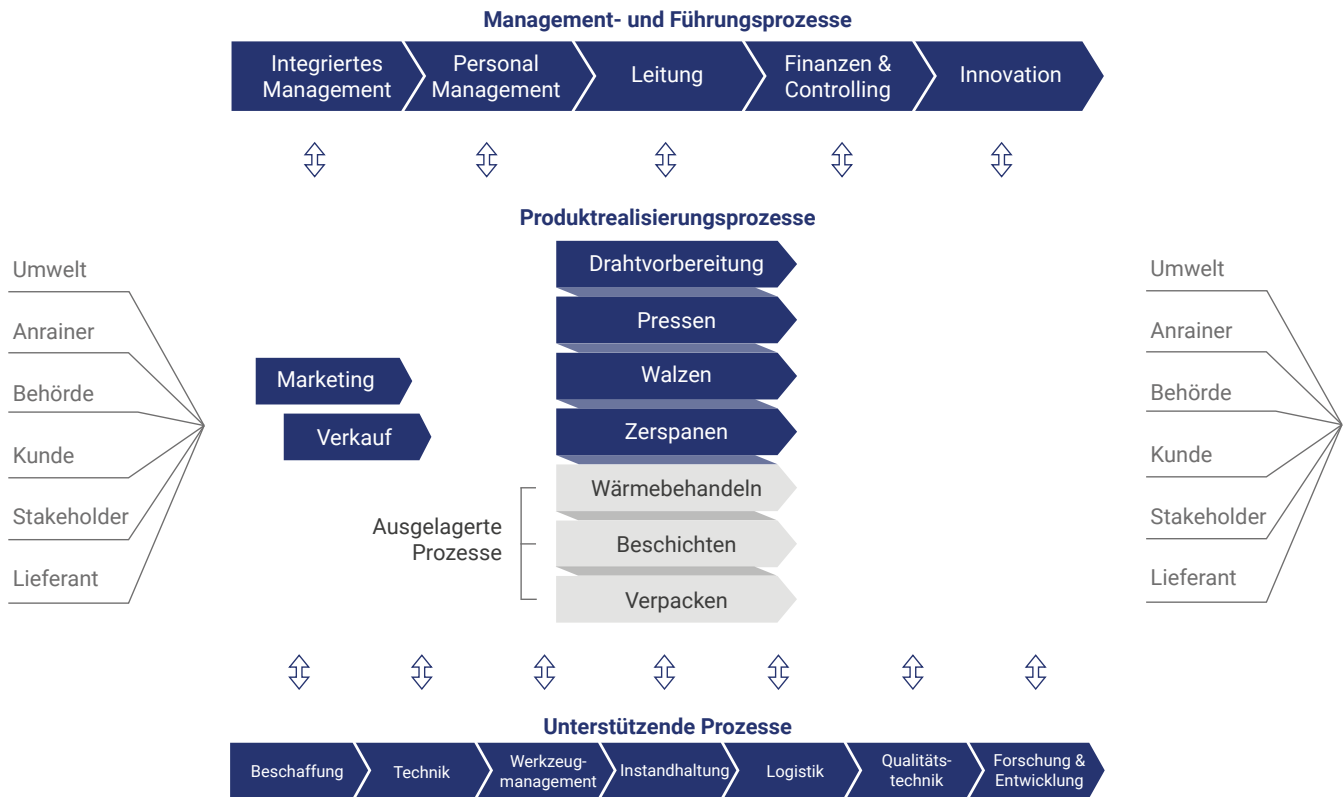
Management- und Führungsprozesse

Integriertes Management

Personal Management

Leitung

Finanzen & Controlling

Innovation

Produktrealisierungsprozesse

Umwelt
Anrainer
Behörde
Kunde
Stakeholder
Lieferant

Marketing

Verkauf

Drahtvorbereitung

Pressen

Walzen

Zerspanen

Wärmebehandeln

Beschichten

Verpacken

Ausgelagerte Prozesse

Umwelt
Anrainer
Behörde
Kunde
Stakeholder
Lieferant

Unterstützende Prozesse

Beschaffung

Technik

Werkzeugmanagement

Instandhaltung

Logistik

Qualitätstechnik

Forschung & Entwicklung